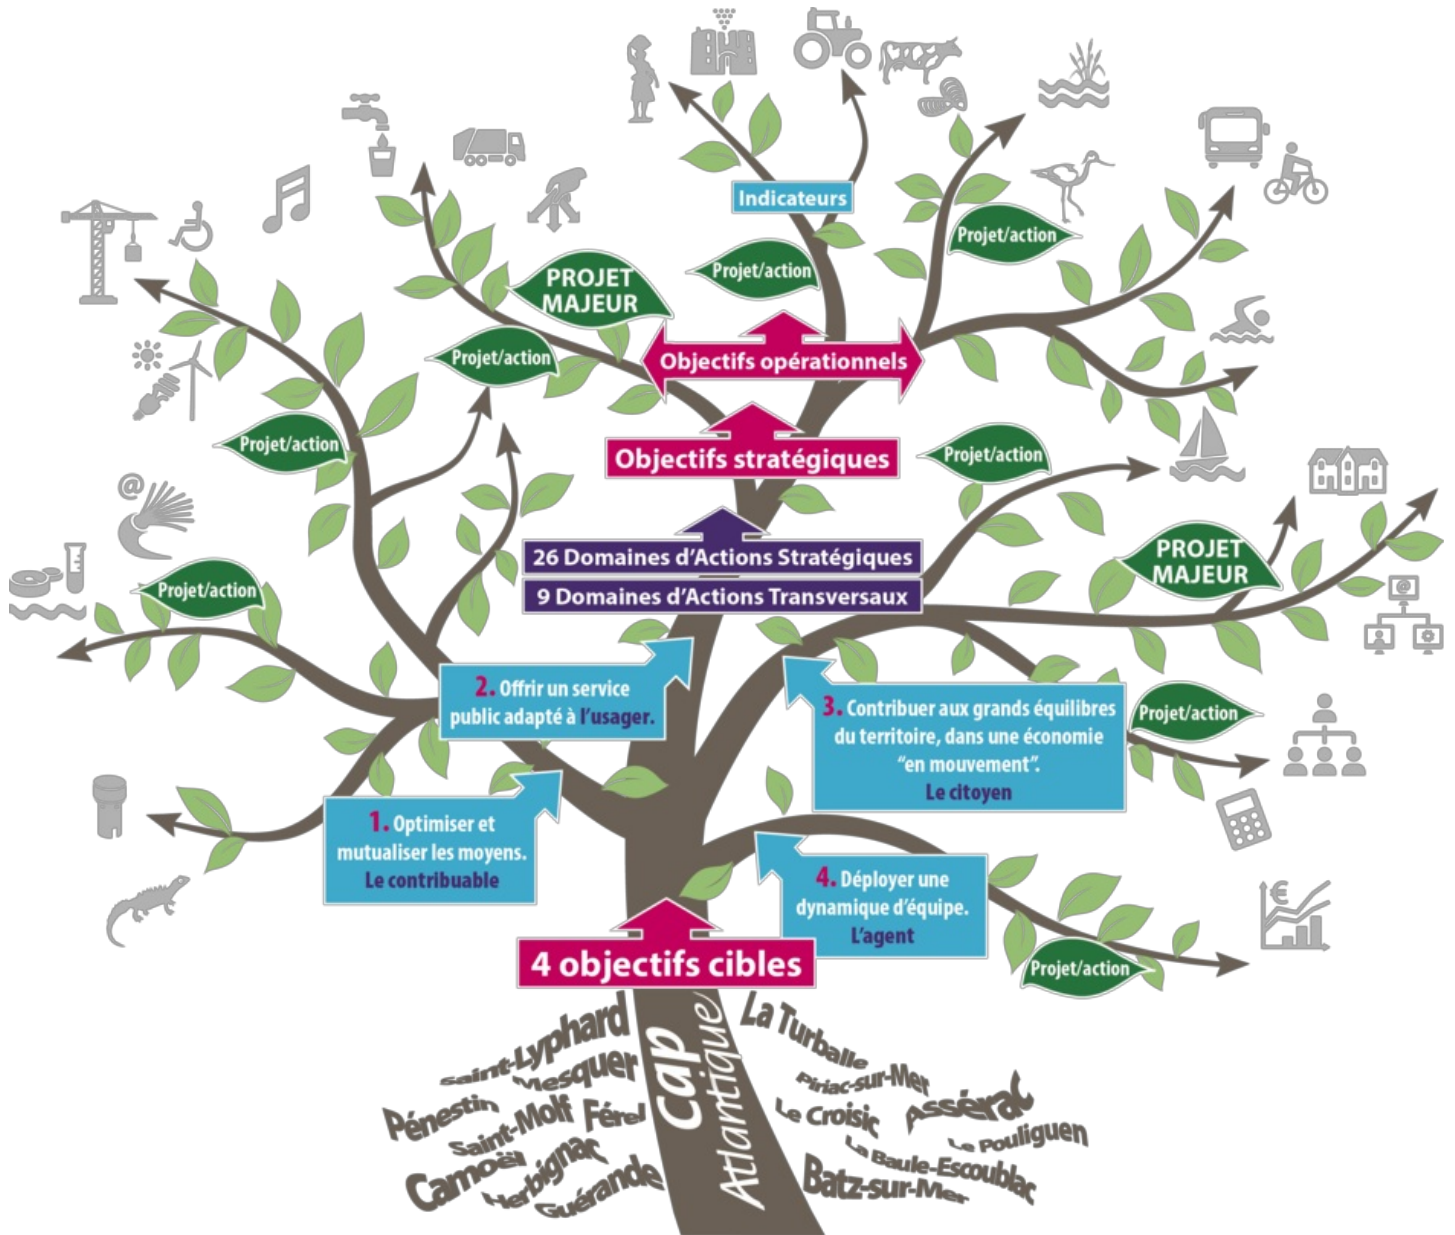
Indicateurs

PROJET MAJEUR

Projet/action

Projet/action

Projet/action

Objectifs opérationnels

Projet/action

Projet/action

Objectifs stratégiques

Projet/action

26 Domaines d'Actions Stratégiques

9 Domaines d'Actions Transversaux

PROJET MAJEUR

Projet/action

2. Offrir un service public adapté à l'usager.

3. Contribuer aux grands équilibres du territoire, dans une économie "en mouvement". Le citoyen

Projet/action

1. Optimiser et mutualiser les moyens. Le contribuable

4. Déployer une dynamique d'équipe. L'agent

Projet/action

4 objectifs cibles

Cap Atlantique

Saint-Lyphard
Mesquer
Pénestin
Saint-Molf
Férel
Camoël
Herbignac
Guérande
La Turballe
Piriac-sur-Mer
Le Croisic
Assérac
Le Pouliguen
La Baule-Escoublac
Batz-sur-Mer